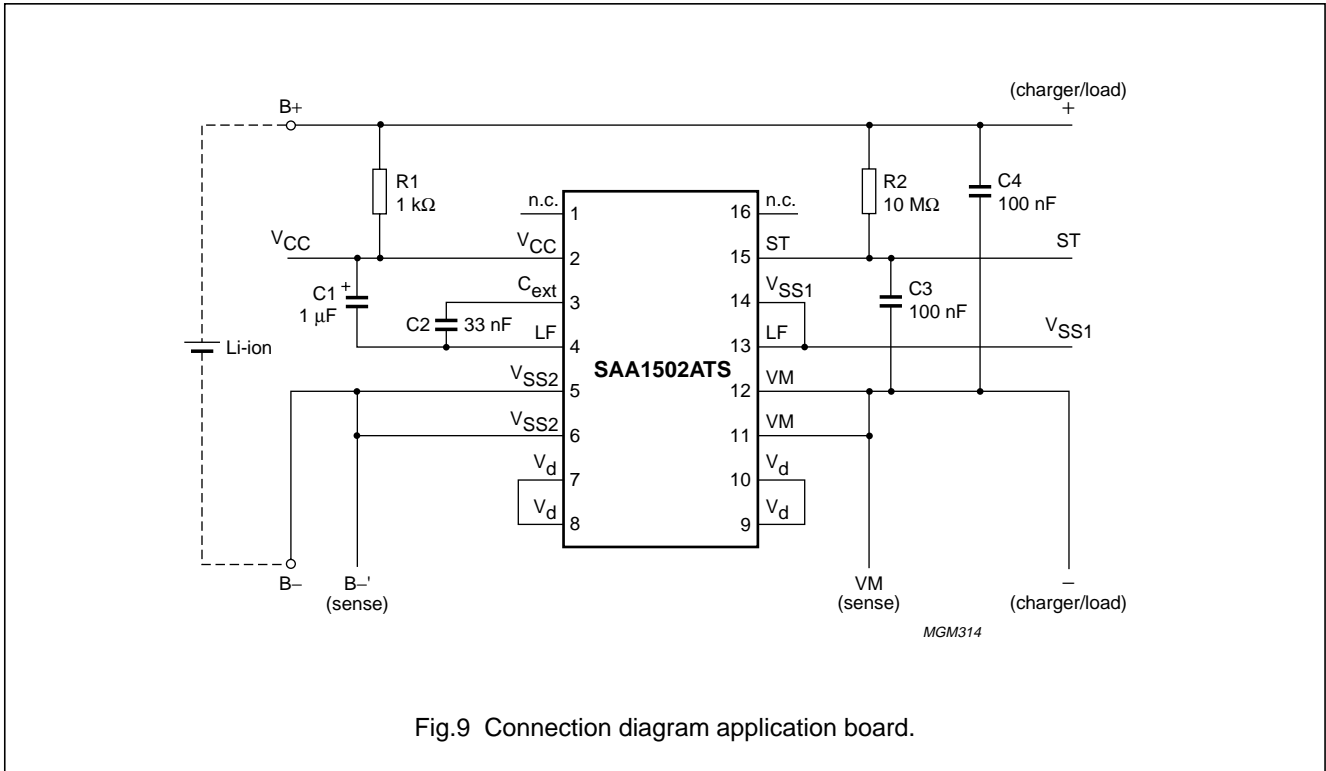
(charger/load)
+
B+
R1
1 kΩ
R2
10 MΩ
C4
100 nF
n.c. 1
16 n.c.
$V_{CC}$
$V_{CC}$ 2
15 ST
ST
C1 +
1 μF
$C_{ext}$ 3
14 $V_{SS1}$
C3
100 nF
C2 33 nF
LF 4
13 LF
$V_{SS1}$
Li-ion
SAA1502ATS
$V_{SS2}$ 5
12 VM
$V_{SS2}$ 6
11 VM
$V_d$ 7
10 $V_d$
$V_d$ 8
9 $V_d$
B–
B–'
(sense)
VM
(sense)
–
(charger/load)
MGM314

Fig.9 Connection diagram application board.